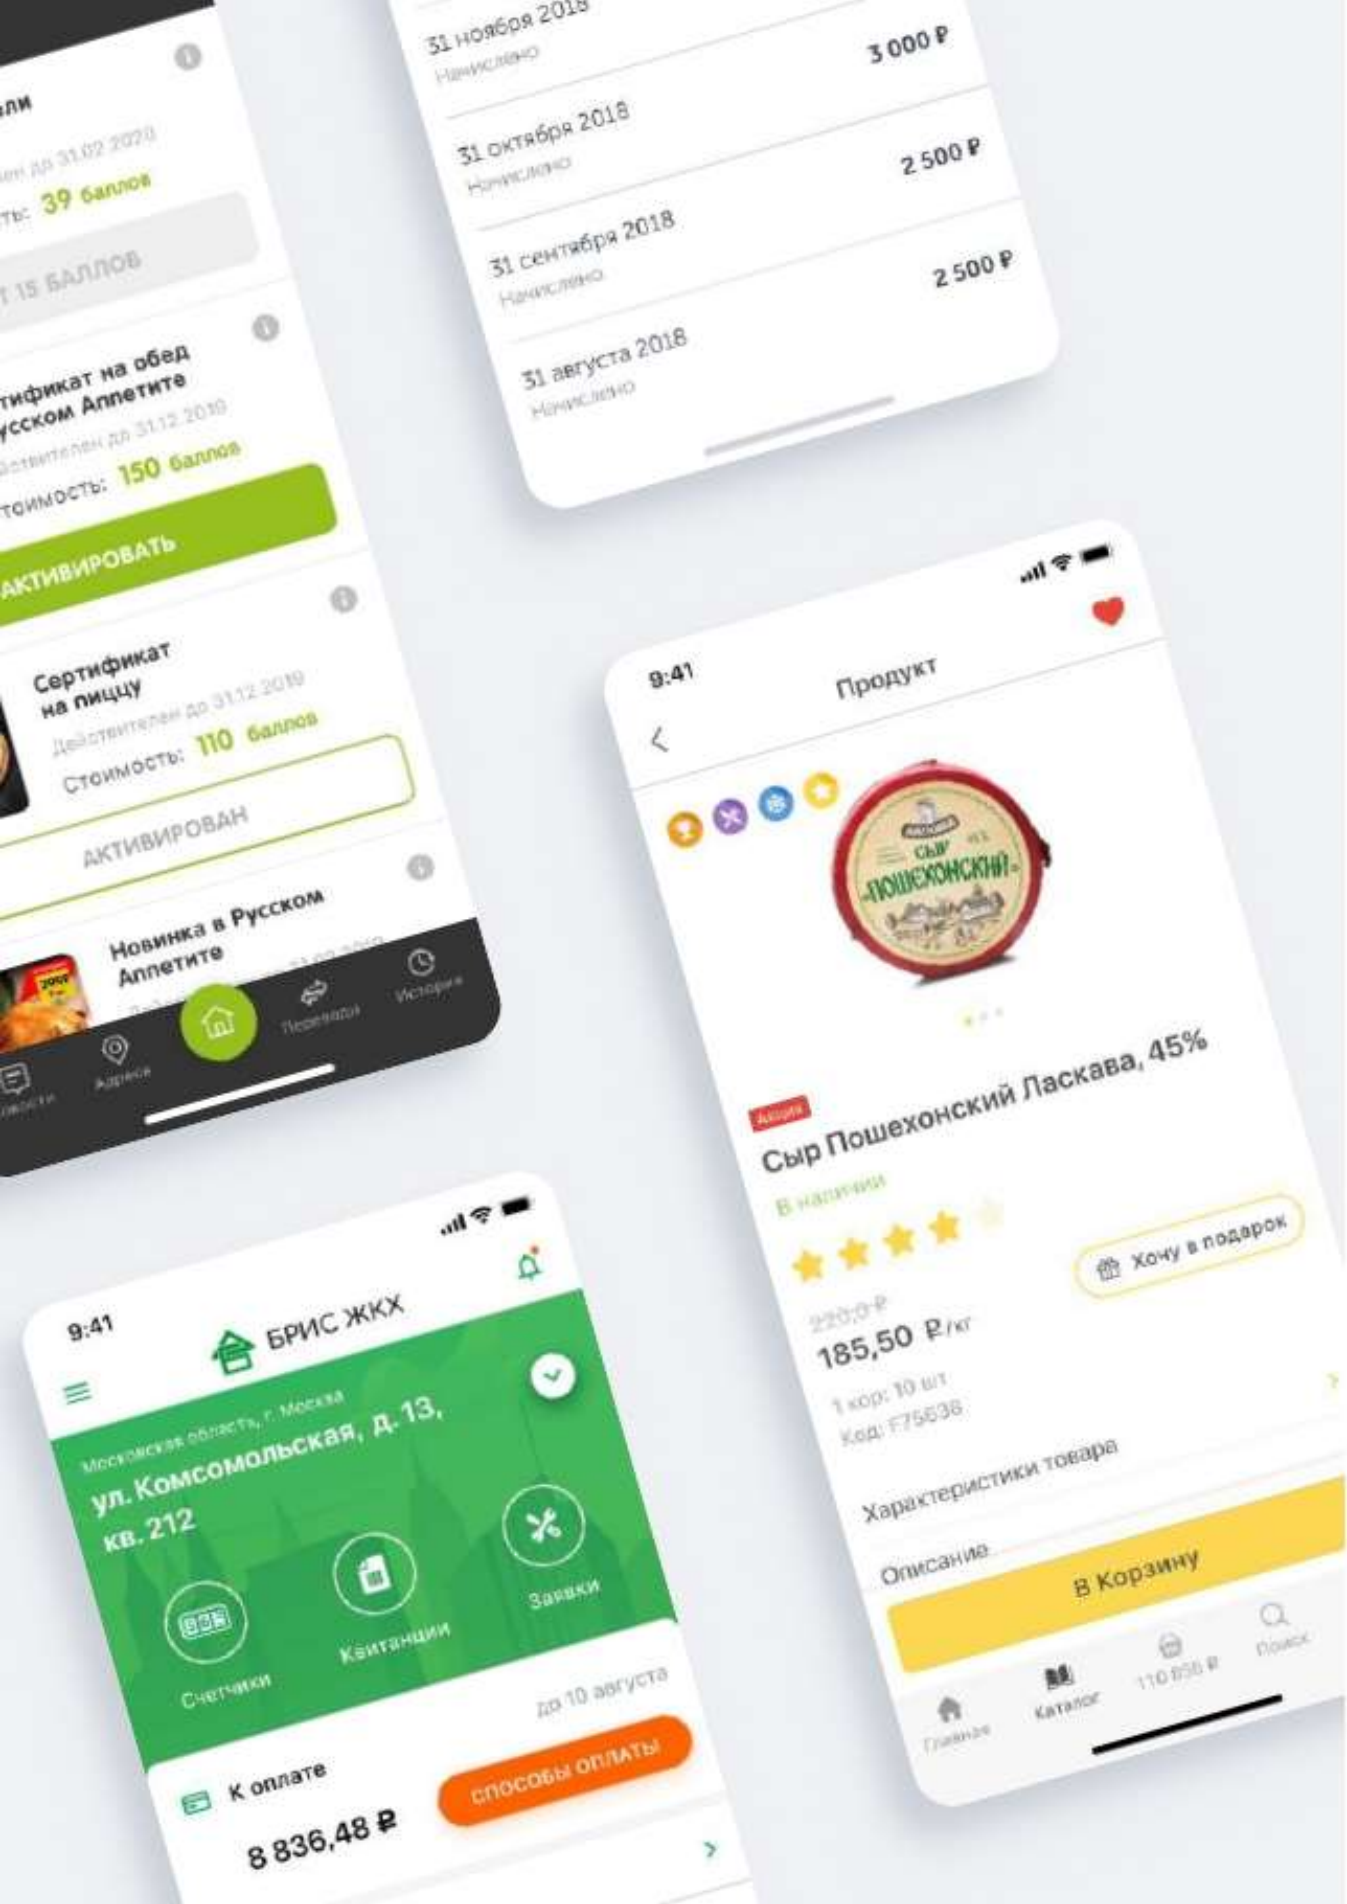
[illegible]али
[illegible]ен до 31.02.2020
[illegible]ть: 39 баллов
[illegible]Т 15 БАЛЛОВ

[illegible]тификат на обед
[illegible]усском Аппетите
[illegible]ействителен до 31.12.2019
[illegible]тоимость: 150 баллов
АКТИВИРОВАТЬ

Сертификат на пиццу
Действителен до 31.12.2019
Стоимость: 110 баллов
АКТИВИРОВАН

Новинка в Русском Аппетите

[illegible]овости
Адреса
Переводы
История

31 ноября 2018
Начислено
3 000 ₽

31 октября 2018
Начислено
2 500 ₽

31 сентября 2018
Начислено
2 500 ₽

31 августа 2018
Начислено

9:41
Продукт
СЫР ПОШЕХОНСКИЙ
Акция
Сыр Пошехонский Ласкава, 45%
В наличии
Хочу в подарок
220,0 ₽
185,50 ₽/кг
1 кор: 10 шт
Код: F75636
Характеристики товара
Описание
В Корзину
Главная
Каталог
110 856 ₽
Поиск

9:41
БРИС ЖКХ
Московская область, г. Москва
ул. Комсомольская, д. 13, кв. 212
Счетчики
Квитанции
Заявки
до 10 августа
К оплате
8 836,48 ₽
СПОСОБЫ ОПЛАТЫ